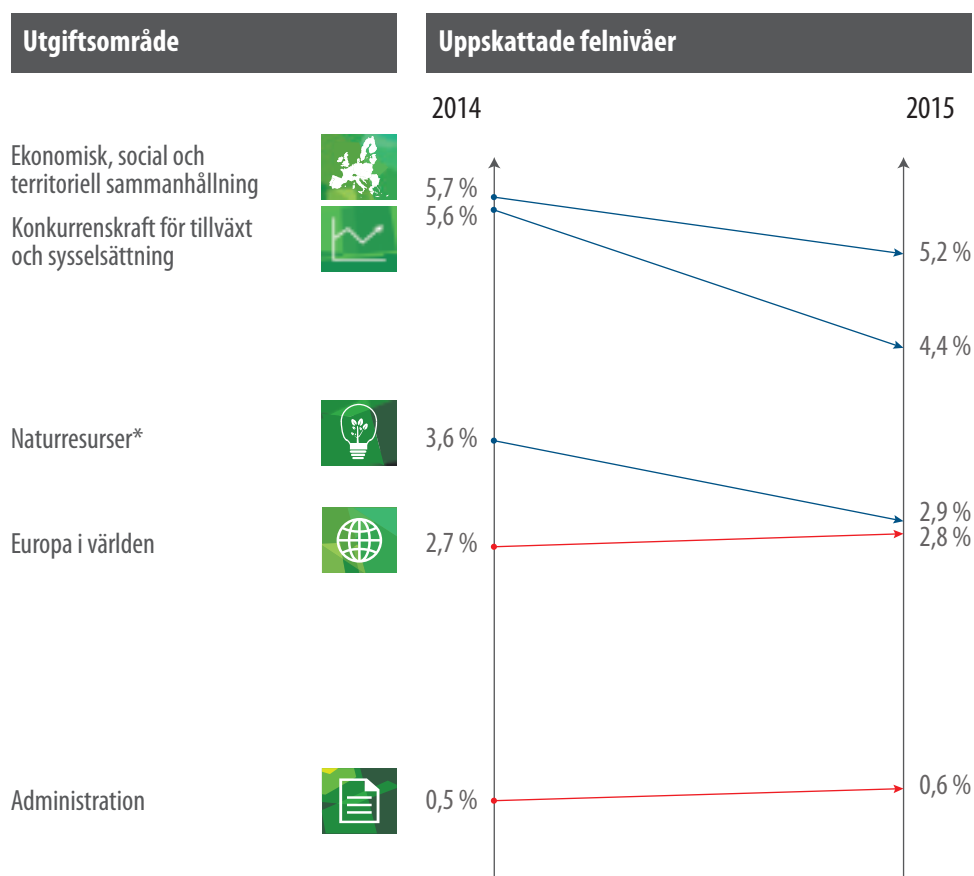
Utgiftsområde

Uppskattade felnivåer

2014

2015

Ekonomisk, social och territoriell sammanhållning

Konkurrenskraft för tillväxt och sysselsättning

Naturresurser*

Europa i världen

Administration

5,7 %
5,6 %
3,6 %
2,7 %
0,5 %

5,2 %
4,4 %
2,9 %
2,8 %
0,6 %